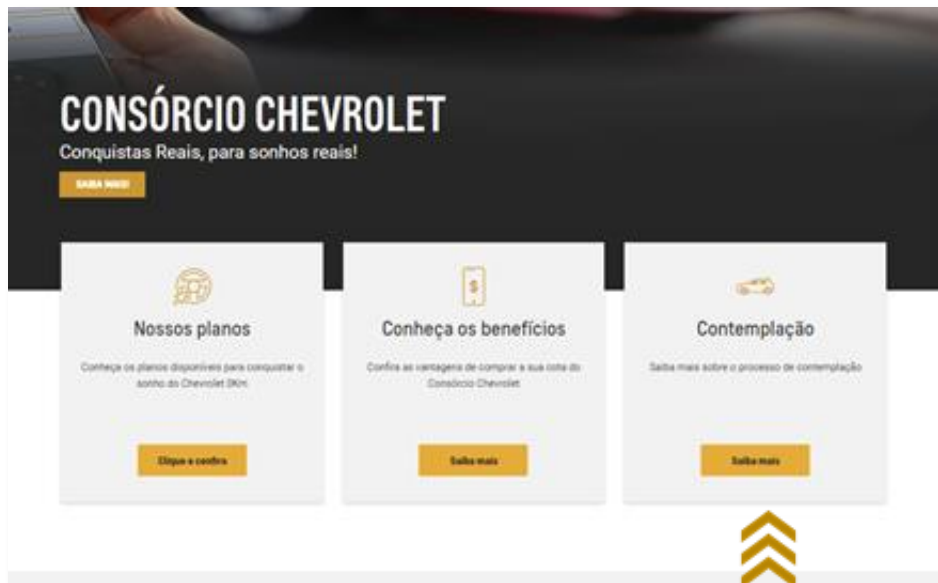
CONSÓRCIO CHEVROLET
Conquistas Reais, para sonhos reais!

SAIBA MAIS

Nossos planos

Conheça os planos disponíveis para conquistar o sonho do Chevrolet 0Km.

Clique e confira

Conheça os benefícios

Confira as vantagens de comprar a sua cota do Consórcio Chevrolet.

Saiba mais

Contemplação

Saiba mais sobre o processo de contemplação

Saiba mais